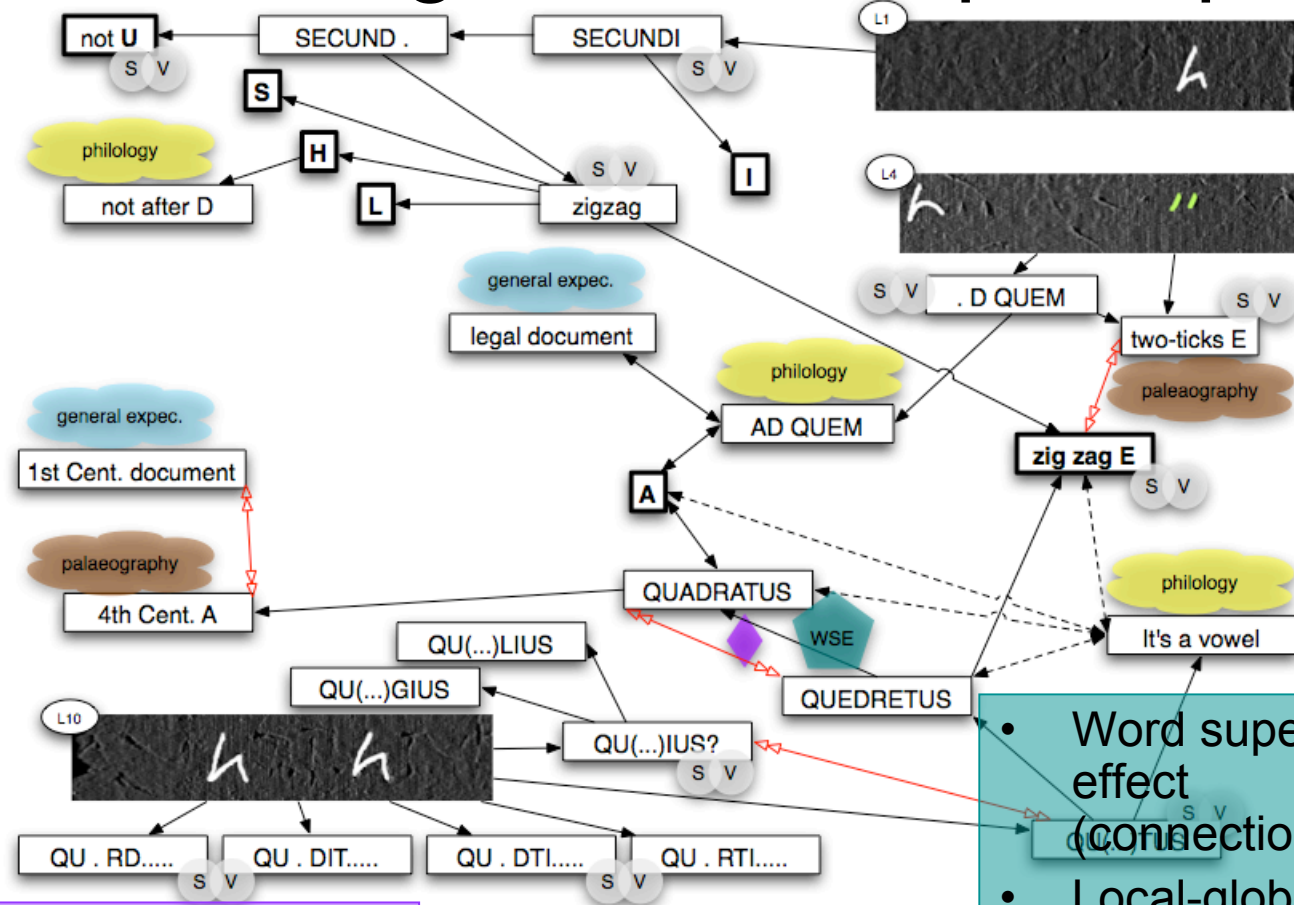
not U
S V
SECUND .
SECUNDI
S V
L1
S
H
philology
not after D
L
S V
zigzag
I
L4
S V
. D QUEM
S V
two-ticks E
paleaography
general expec.
legal document
philology
AD QUEM
general expec.
1st Cent. document
zig zag E
S V
A
palaeography
4th Cent. A
QUADRATUS
philology
It's a vowel
WSE
QU(...)LIUS
QU(...)GIUS
QUEDRETUS
L10
QU(...)IUS?
S V
QU . RD.....
QU . DIT.....
QU . DTI.....
QU . RTI.....
S V
S V
S V
• Word supe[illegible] effect (connectio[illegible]
• Local-glob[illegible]